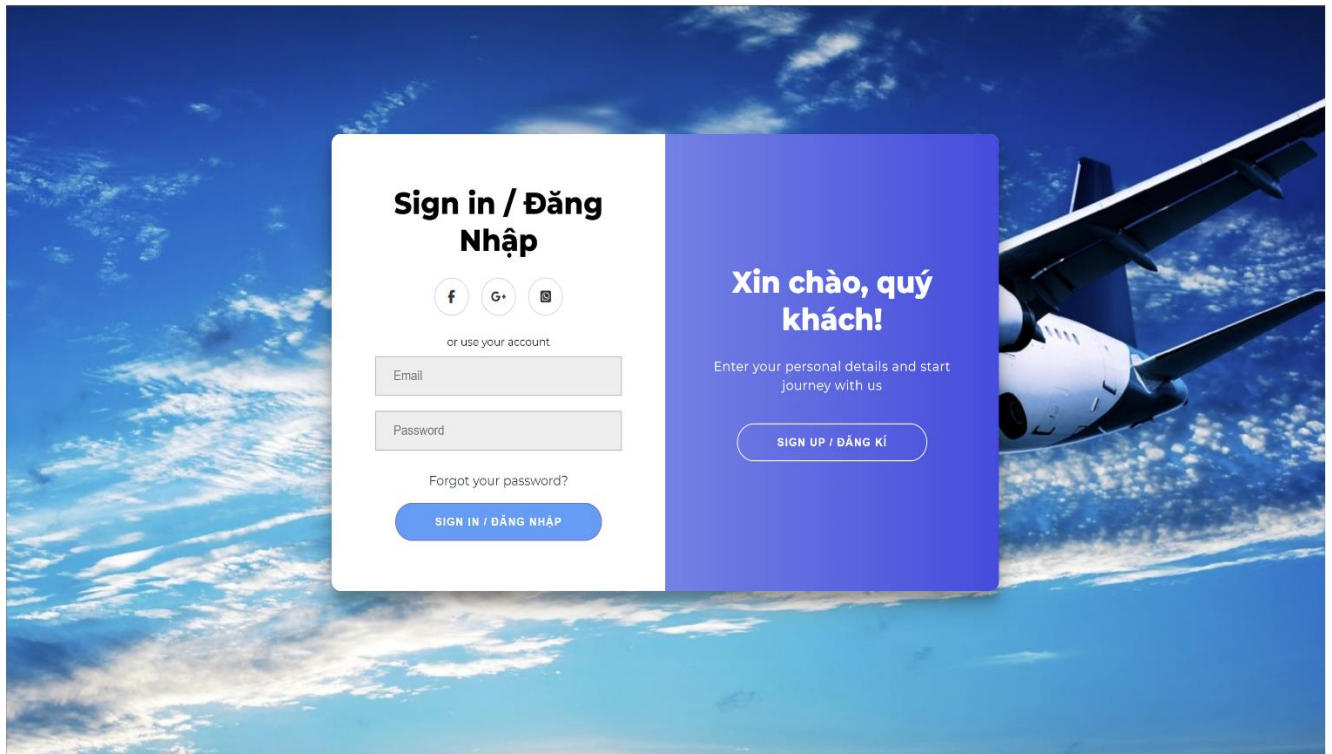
Sign in / Đăng Nhập

f G+

or use your account

Email

Password

Forgot your password?

SIGN IN / ĐĂNG NHẬP

Xin chào, quý khách!

Enter your personal details and start journey with us

SIGN UP / ĐĂNG KÍ